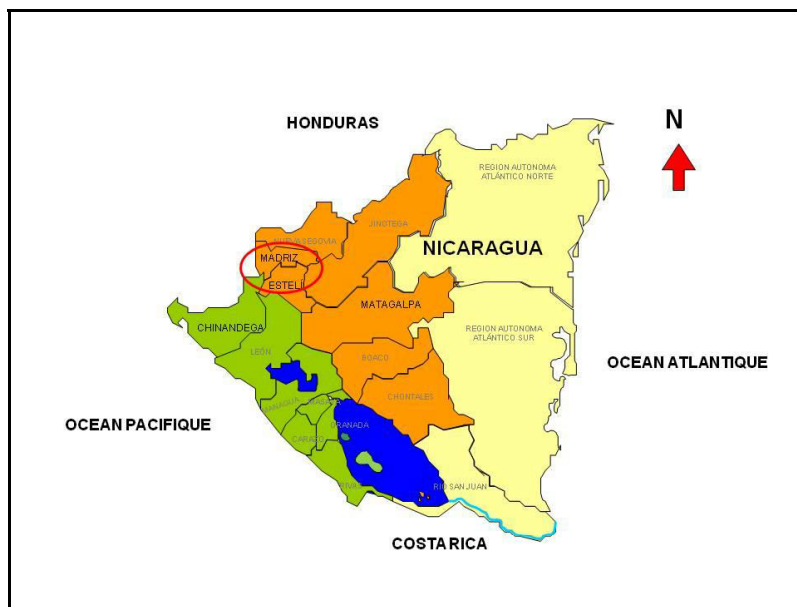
HONDURAS

N

REGION AUTONOMA ATLÁNTICO NORTE

NUEVA SEGOVIA

JINOTEGA

NICARAGUA

MADRIZ

ESTELI

MATAGALPA

CHINANDEGA

REGION AUTONOMA ATLÁNTICO SUR

LEÓN

BOACO

OCEAN ATLANTIQUE

MANAGUA

MASAYA

CHONTALES

OCEAN PACIFIQUE

GRANADA

CARAZO

RIVAS

RIO SAN JUAN

COSTA RICA